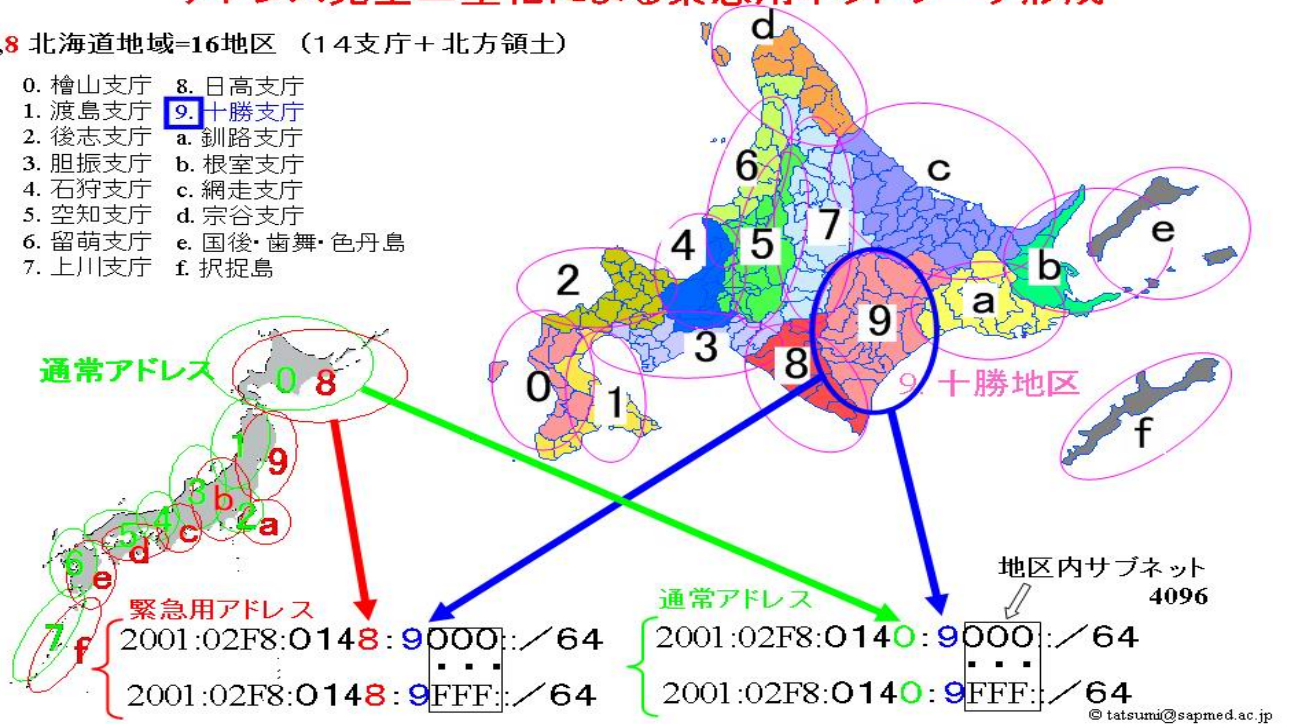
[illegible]

8 北海道地域=16地区 （１４支庁＋北方領土）

0. 檜山支庁
1. 渡島支庁
2. 後志支庁
3. 胆振支庁
4. 石狩支庁
5. 空知支庁
6. 留萌支庁
7. 上川支庁
8. 日高支庁
9. 十勝支庁
a. 釧路支庁
b. 根室支庁
c. 網走支庁
d. 宗谷支庁
e. 国後・歯舞・色丹島
f. 択捉島

d
6
c
4
5
7
e
2
b
9
a
3
0
8
1
9. 十勝地区
f

通常アドレス
0 8
1 9
3 b
2 a
4 c
5 d
6 e
7 f

緊急用アドレス
2001:02F8:0148:9000::／64
・・・
2001:02F8:0148:9FFF::／64

通常アドレス
地区内サブネット
4096
2001:02F8:0140:9000::／64
・・・
2001:02F8:0140:9FFF::／64

© tatsumi@sapmed.ac.jp